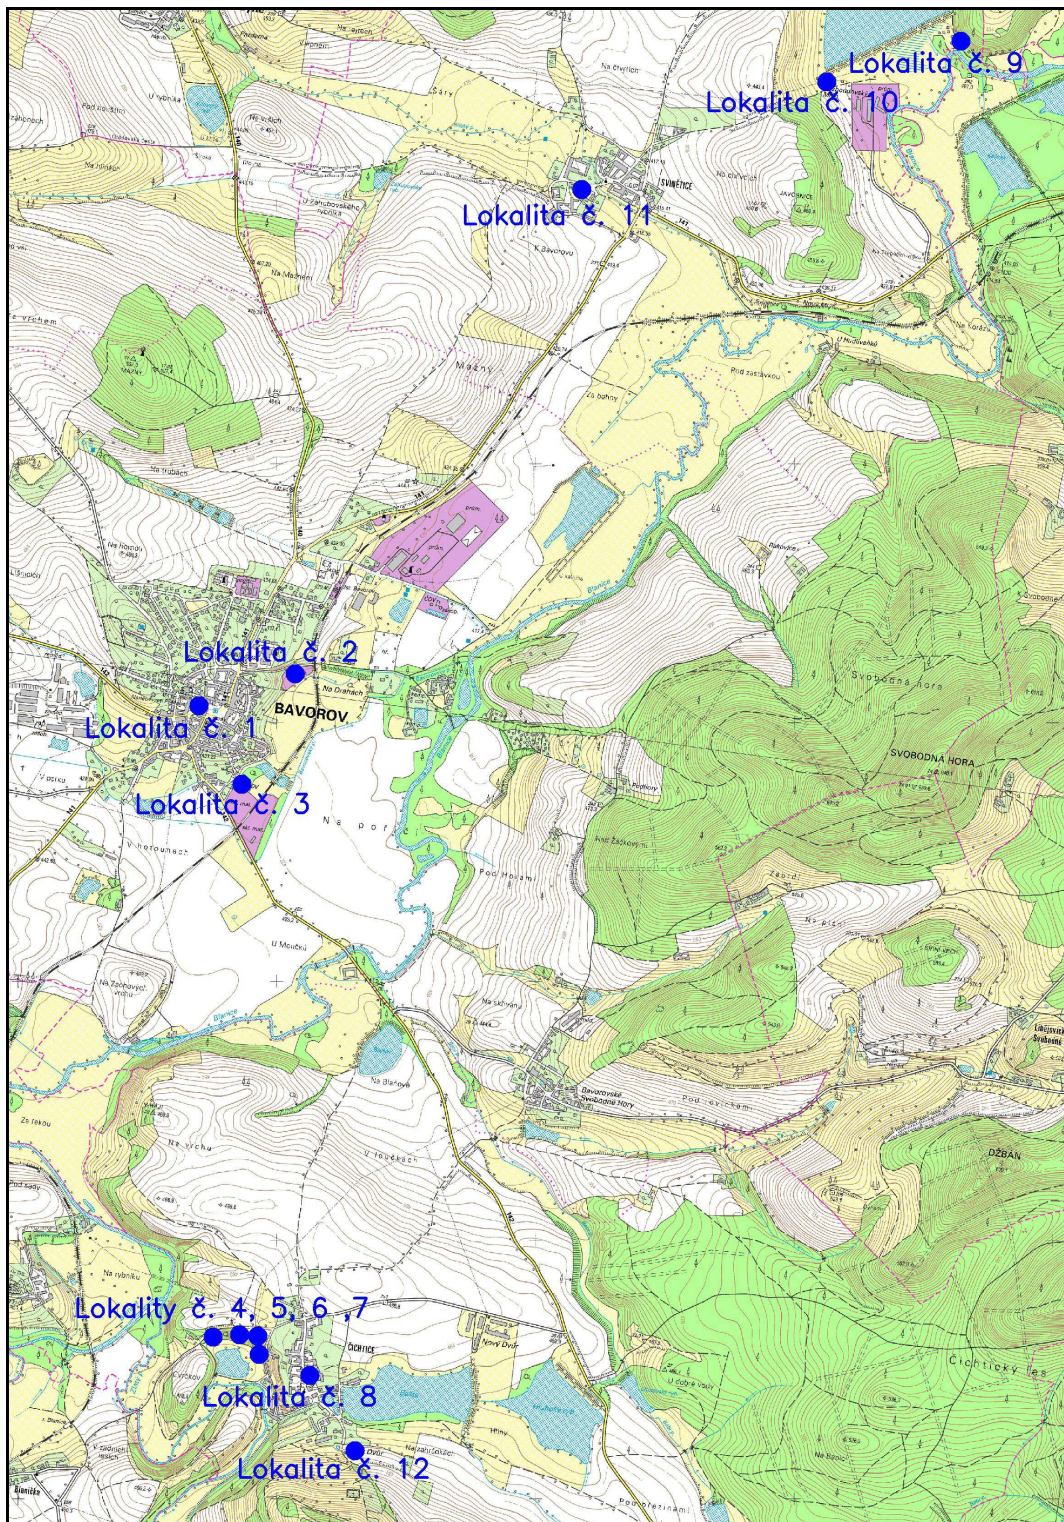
Lokalita č. 9
Lokalita č. 10
Lokalita č. 11
SVINĚTICE
Mačny
Lokalita č. 2
Lokalita č. 1
BAVOROV
Lokalita č. 3
Na poříčí
Svobodná hora
SVOBODNÁ HORA
Bavorovské Svobodné Hory
DŽBÁN
Lokality č. 4, 5, 6 ,7
ČICHTICE
Lokalita č. 8
Lokalita č. 12
Čichtický les